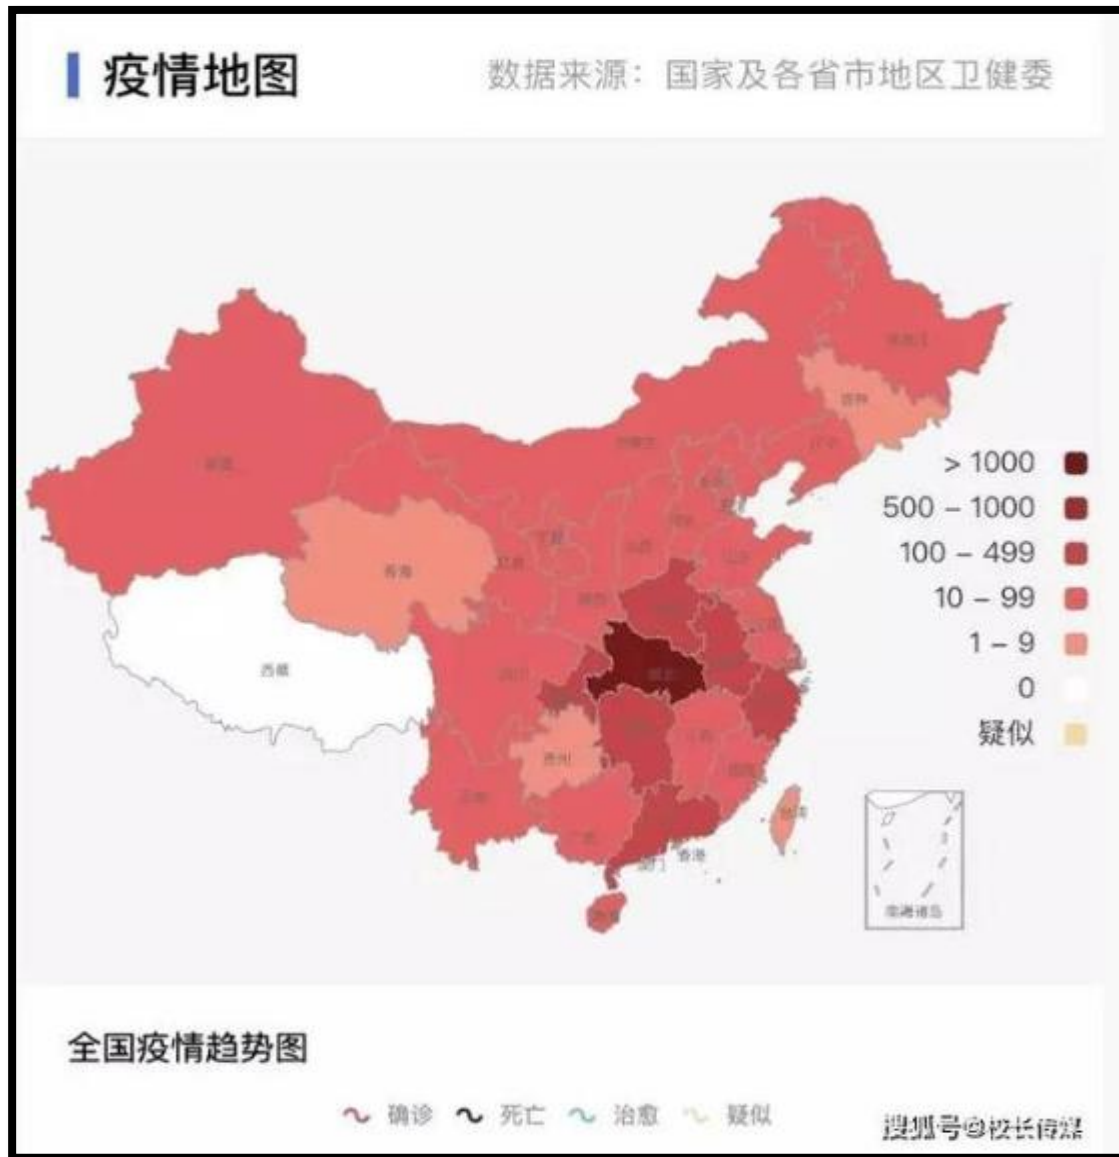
疫情地图

数据来源：国家及各省市地区卫健委

新疆

西藏

青海

甘肃

内蒙古

黑龙江

吉林

辽宁

北京

天津

河北

山西

陕西

宁夏

山东

河南

江苏

安徽

湖北

四川

重庆

贵州

湖南

江西

浙江

上海

福建

云南

广西

广东

香港

澳门

海南

台湾

南海诸岛

> 1000

500 – 1000

100 – 499

10 – 99

1 – 9

0

疑似

全国疫情趋势图

确诊 死亡 治愈 疑似

搜狐号@校长传媒